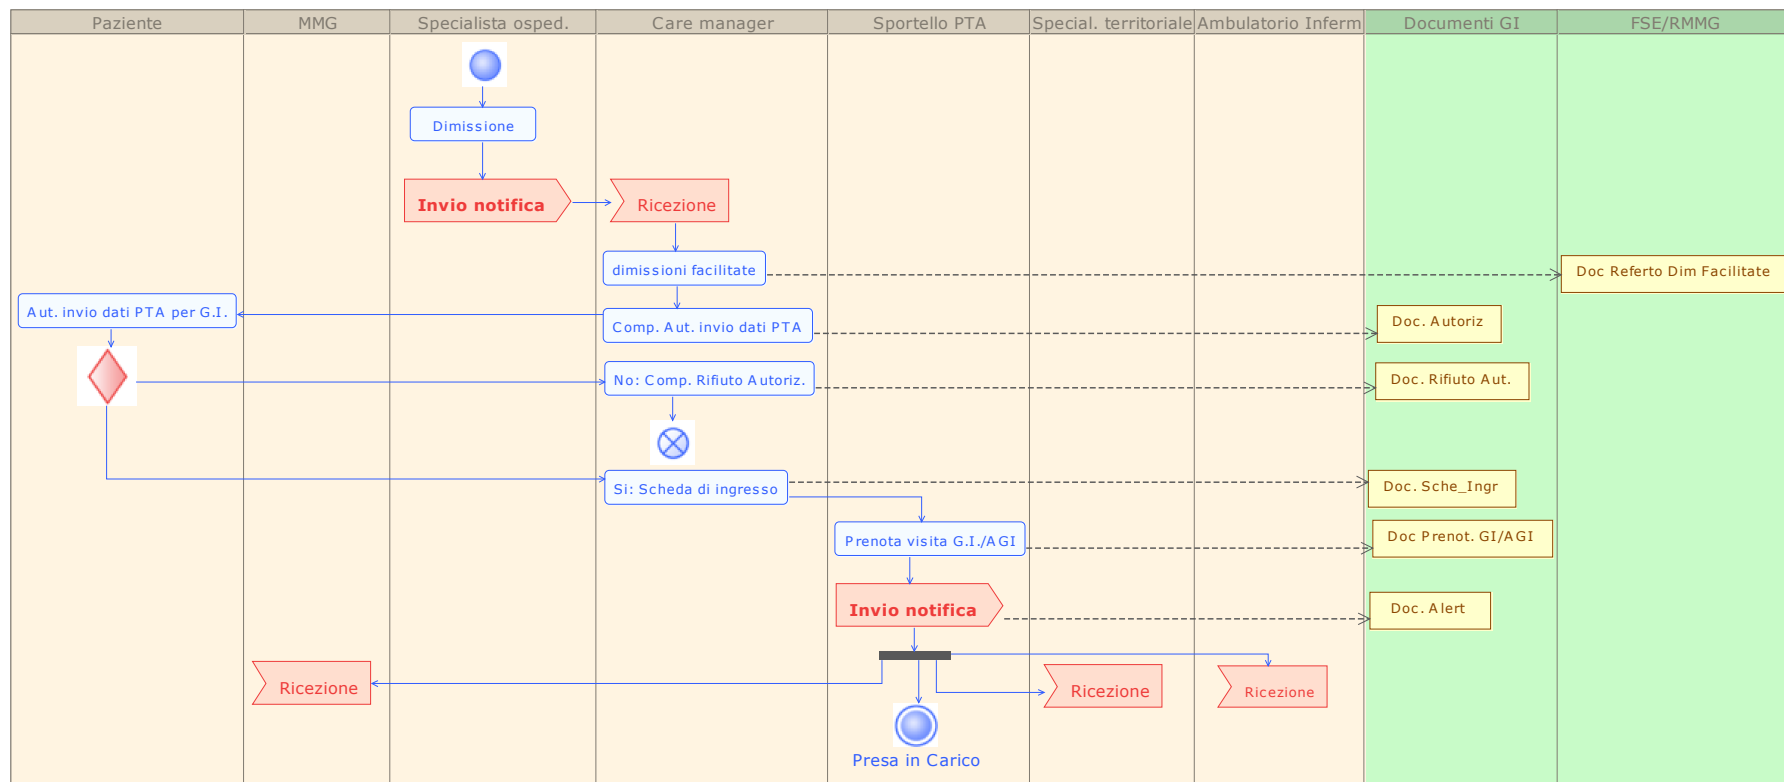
Paziente

MMG

Specialista osped.

Care manager

Sportello PTA

Special. territoriale

Ambulatorio Inferm

Documenti GI

FSE/RMMG

Dimissione

Invio notifica

Ricezione

dimissioni facilitate

Doc Referto Dim Facilitate

Aut. invio dati PTA per G.I.

Comp. Aut. invio dati PTA

Doc. Autoriz

No: Comp. Rifiuto Autoriz.

Doc. Rifiuto Aut.

Si: Scheda di ingresso

Doc. Sche_Ingr

Prenota visita G.I./AGI

Doc Prenot. GI/AGI

Invio notifica

Doc. Alert

Ricezione

Ricezione

Ricezione

Presa in Carico